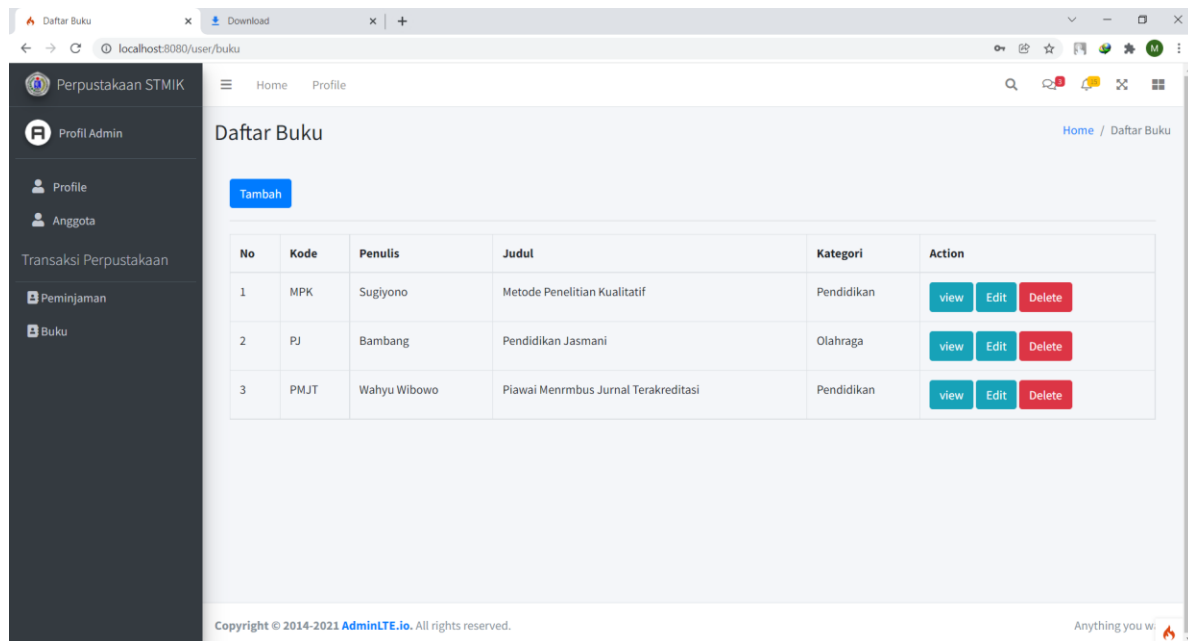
Daftar Buku
Download
localhost:8080/user/buku

Perpustakaan STMIK
Home Profile

Profil Admin
Profile
Anggota
Transaksi Perpustakaan
Peminjaman
Buku

Daftar Buku
Home / Daftar Buku

Tambah

| No | Kode | Penulis | Judul | Kategori | Action |
|---|---|---|---|---|---|
| 1 | MPK | Sugiyono | Metode Penelitian Kualitatif | Pendidikan | view Edit Delete |
| 2 | PJ | Bambang | Pendidikan Jasmani | Olahraga | view Edit Delete |
| 3 | PMJT | Wahyu Wibowo | Piawai Menrmbus Jurnal Terakreditasi | Pendidikan | view Edit Delete |

Copyright © 2014-2021 AdminLTE.io. All rights reserved.
Anything you w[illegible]